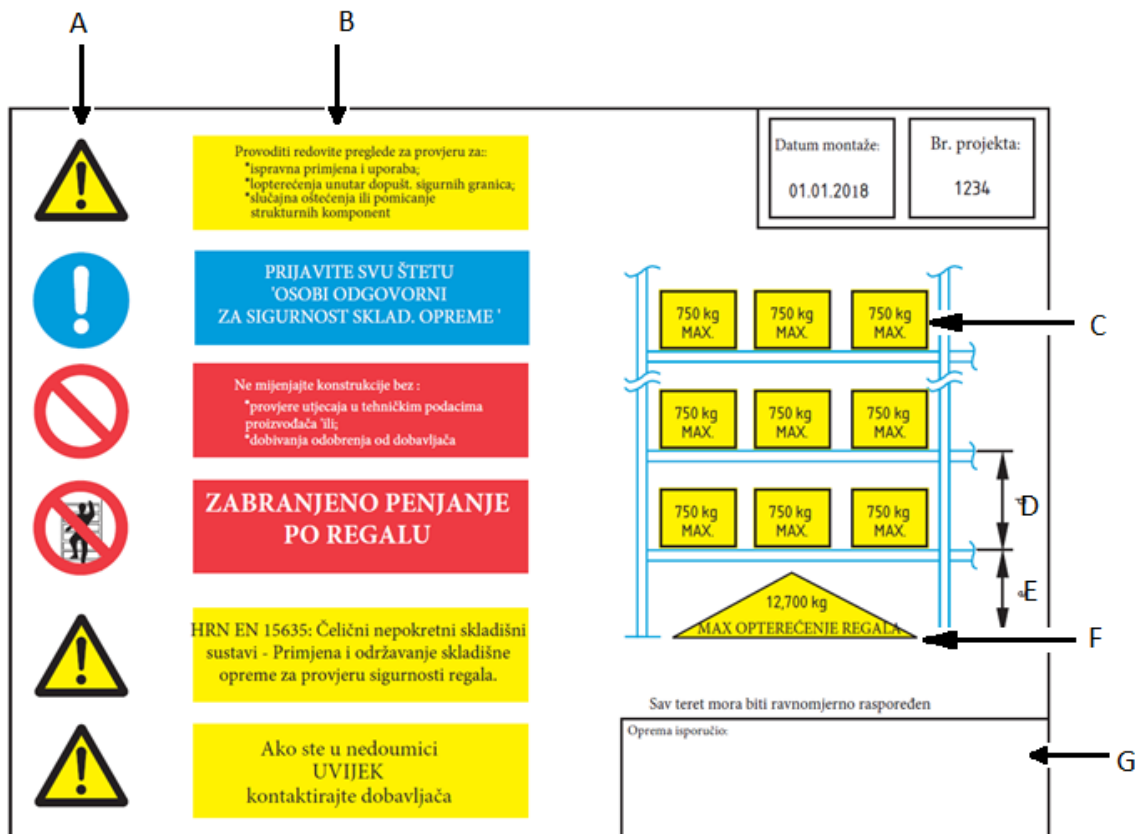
A

B

Provoditi redovite preglede za provjeru za::
•ispravna primjena i uporaba;
•lopterećenja unutar dopušt. sigurnih granica;
•slučajna oštećenja ili pomicanje strukturnih komponent

Datum montaže:
01.01.2018

Br. projekta:
1234

PRIJAVITE SVU ŠTETU 'OSOBI ODGOVORNI ZA SIGURNOST SKLAD. OPREME '

Ne mijenjajte konstrukcije bez :
•provjere utjecaja u tehničkim podacima proizvođača 'ili;
•dobivanja odobrenja od dobavljača

ZABRANJENO PENJANJE PO REGALU

HRN EN 15635: Čelični nepokretni skladišni sustavi - Primjena i održavanje skladišne opreme za provjeru sigurnosti regala.

Ako ste u nedoumici UVIJEK kontaktirajte dobavljača

750 kg MAX.
750 kg MAX.
750 kg MAX.
C
750 kg MAX.
750 kg MAX.
750 kg MAX.
750 kg MAX.
750 kg MAX.
750 kg MAX.
D
E
12,700 kg
MAX OPTEREĆENJE REGALA
F

Sav teret mora biti ravnomjerno raspoređen

Oprema isporučio:
G